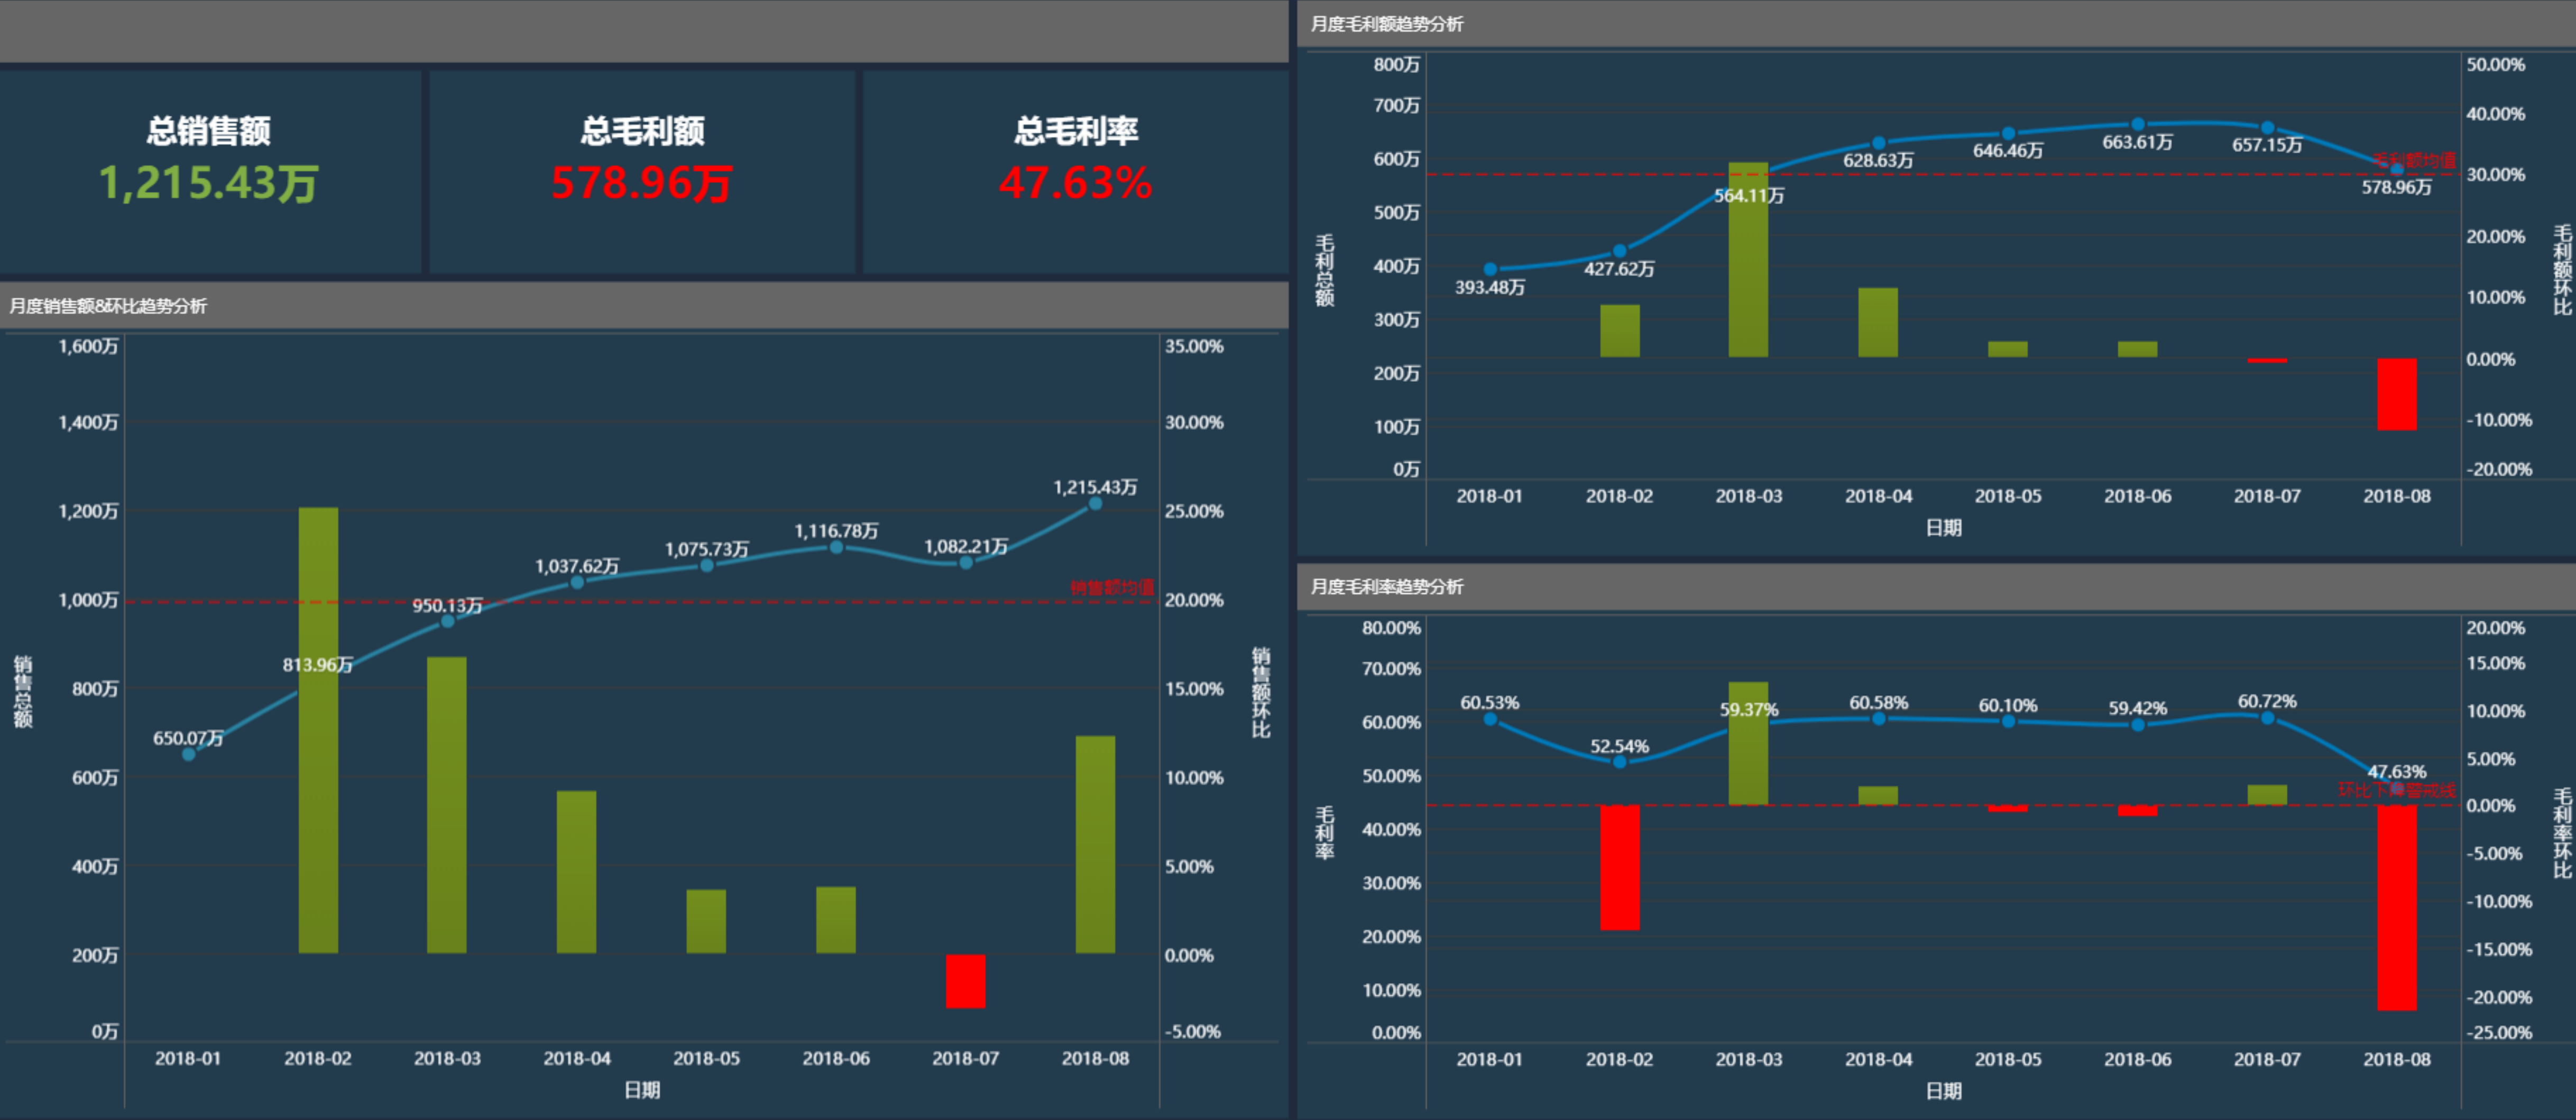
总销售额
1,215.43万

总毛利额
578.96万

总毛利率
47.63%

月度销售额&环比趋势分析

1,600万
1,400万
1,200万
1,000万
800万
600万
400万
200万
0万

销售总额

35.00%
30.00%
25.00%
20.00%
15.00%
10.00%
5.00%
0.00%
-5.00%

销售额环比

650.07万
813.96万
950.13万
1,037.62万
1,075.73万
1,116.78万
1,082.21万
1,215.43万
销售额均值

2018-01 2018-02 2018-03 2018-04 2018-05 2018-06 2018-07 2018-08
日期

月度毛利额趋势分析

800万
700万
600万
500万
400万
300万
200万
100万
0万

毛利总额

50.00%
40.00%
30.00%
20.00%
10.00%
0.00%
-10.00%
-20.00%

毛利额环比

393.48万
427.62万
564.11万
628.63万
646.46万
663.61万
657.15万
578.96万
毛利额均值

2018-01 2018-02 2018-03 2018-04 2018-05 2018-06 2018-07 2018-08
日期

月度毛利率趋势分析

80.00%
70.00%
60.00%
50.00%
40.00%
30.00%
20.00%
10.00%
0.00%

毛利率

20.00%
15.00%
10.00%
5.00%
0.00%
-5.00%
-10.00%
-15.00%
-20.00%
-25.00%

毛利率环比

60.53%
52.54%
59.37%
60.58%
60.10%
59.42%
60.72%
47.63%
环比下降警戒线

2018-01 2018-02 2018-03 2018-04 2018-05 2018-06 2018-07 2018-08
日期